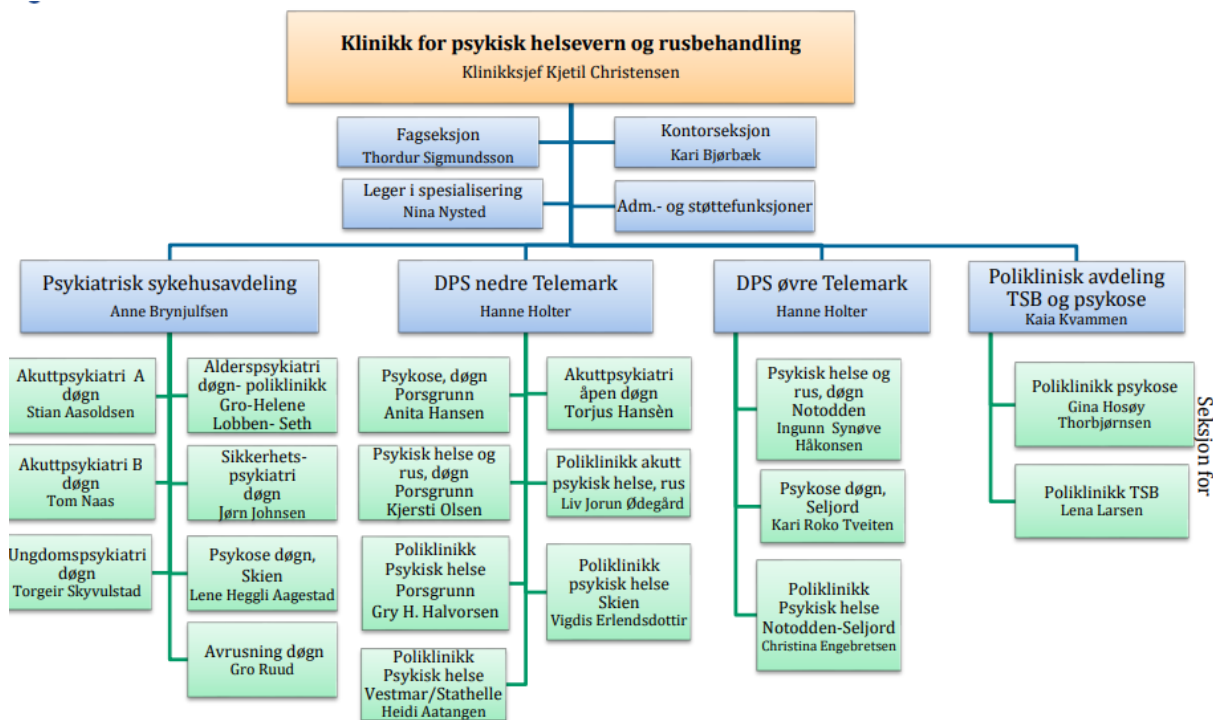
Klinikk for psykisk helsevern og rusbehandling
Klinikksjef Kjetil Christensen

Fagseksjon
Thordur Sigmundsson

Kontorseksjon
Kari Bjørbæk

Leger i spesialisering
Nina Nysted

Adm.- og støttefunksjoner

Psykiatrisk sykehusavdeling
Anne Brynjulfsen

DPS nedre Telemark
Hanne Holter

DPS øvre Telemark
Hanne Holter

Poliklinisk avdeling TSB og psykose
Kaia Kvammen

Akuttpsykiatri A døgn
Stian Aasoldsen

Alderspsykiatri døgn- poliklinikk
Gro-Helene Lobben- Seth

Akuttpsykiatri B døgn
Tom Naas

Sikkerhets-psykiatri døgn
Jørn Johnsen

Ungdomspsykiatri døgn
Torgeir Skyvulstad

Psykose døgn, Skien
Lene Heggli Aagestad

Avrusning døgn
Gro Ruud

Psykose, døgn Porsgrunn
Anita Hansen

Akuttpsykiatri åpen døgn
Torjus Hansèn

Psykisk helse og rus, døgn Porsgrunn
Kjersti Olsen

Poliklinikk akutt psykisk helse, rus
Liv Jorun Ødegård

Poliklinikk Psykisk helse Porsgrunn
Gry H. Halvorsen

Poliklinikk psykisk helse Skien
Vigdis Erlendsdottir

Poliklinikk Psykisk helse Vestmar/Stathelle
Heidi Aatangen

Psykisk helse og rus, døgn Notodden
Ingunn Synøve Håkonsen

Psykose døgn, Seljord
Kari Roko Tveiten

Poliklinikk Psykisk helse Notodden-Seljord
Christina Engebretsen

Poliklinikk psykose
Gina Hosøy Thorbjørnsen

Poliklinikk TSB
Lena Larsen

Seksjon for